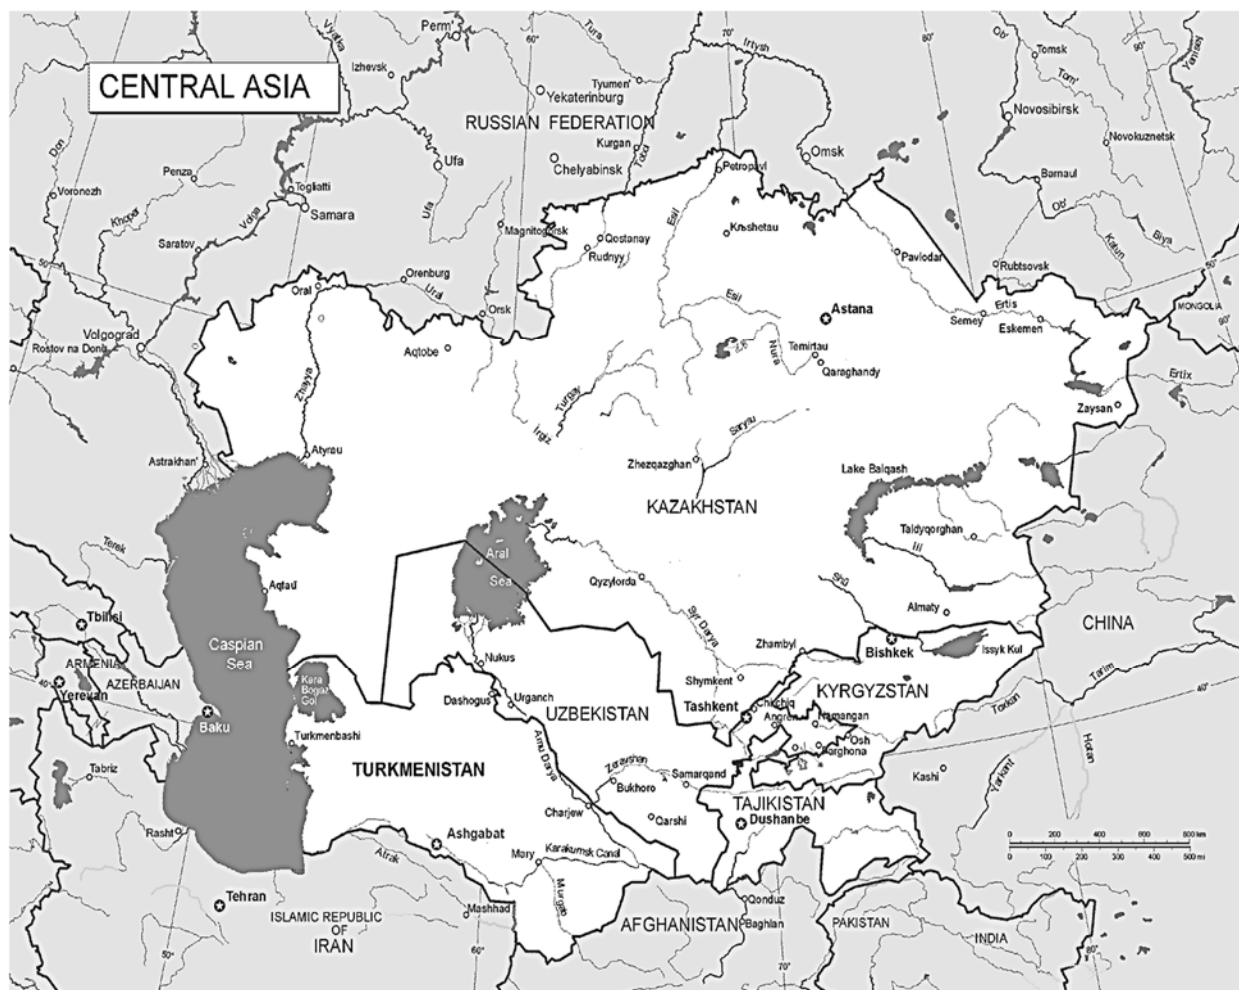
CENTRAL ASIA

Perm'
Vyatka
Izhevsk
Tura
Tyumen'
Yekaterinburg
Irtysh
Ob'
Tomsk
Tom'
Yenisey
Novosibirsk
Novokuznetsk
RUSSIAN FEDERATION
Kurgan
Tobol
Ufa
Chelyabinsk
Petropavl
Omsk
Barnaul
Don
Voronezh
Penza
Tol'yatti
Samara
Volga
Khopër
Ob'
Katun
Biya
Saratov
Magnitogorsk
Qostanay
Rudnyy
Kokshetau
Esil
Pavlodar
Rubtsovsk
Orenburg
Ural
Oral
Orsk
Ertis
Semey
Eskemen
MONGOLIA
Volgograd
Rostov na Donu
Aqtobe
Esil
Astana
Temirtau
Nura
Qaraghandy
Ertix
Zaysan
Zhayyq
Turgay
Irgiz
Sarysu
Atyrau
Astrakhan'
Zhezqazghan
Lake Balqash
KAZAKHSTAN
Terek
Aral Sea
Taldyqorghan
Ili
Aqtau
Qyzylorda
Shü
Caspian Sea
Almaty
CHINA
Tbilisi
Syr Darya
Zhambyl
Bishkek
Issyk Kul
ARMENIA
Yerevan
AZERBAIJAN
Nukus
Shymkent
Kara Bogaz Gol
Dashogus
Urganch
UZBEKISTAN
Tashkent
Chirchiq
KYRGYZSTAN
Tarim
Baku
Turkmenbashi
Amu Darya
Angren
Namangan
Toxkan
Zeravshan
Farghona
Osh
Hotan
Tabriz
TURKMENISTAN
Samarqand
Bukhoro
Kashi
Yarkant
Charjew
Qarshi
TAJIKISTAN
Dushanbe
Rasht
Ashgabat
Atrak
Mary
Karakumsk Canal
Murgab
0 200 400 600 800 km
0 100 200 300 400 500 mi
Tehran
ISLAMIC REPUBLIC OF IRAN
Mashhad
Qonduz
AFGHANISTAN
Baghlan
PAKISTAN
INDIA